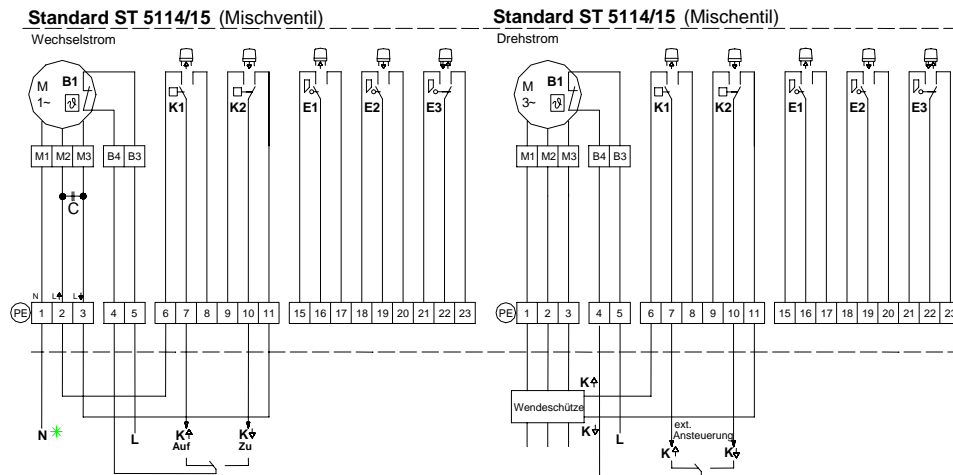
**Standard ST 5114/15** (Mischventil)

Wechselstrom

M 1~

B1

$\vartheta$

K1

K2

E1

E2

E3

| M1 | M2 | M3 |
|---|---|---|

| B4 | B3 |
|---|---|

C

N

L

L

| PE | 1 | 2 | 3 | 4 | 5 | 6 | 7 | 8 | 9 | 10 | 11 | 15 | 16 | 17 | 18 | 19 | 20 | 21 | 22 | 23 |
|---|---|---|---|---|---|---|---|---|---|---|---|---|---|---|---|---|---|---|---|---|

N

L

K
Auf

K
Zu

**Standard ST 5114/15** (Mischentil)

Drehstrom

M 3~

B1

$\vartheta$

K1

K2

E1

E2

E3

| M1 | M2 | M3 |
|---|---|---|

| B4 | B3 |
|---|---|

| PE | 1 | 2 | 3 | 4 | 5 | 6 | 7 | 8 | 9 | 10 | 11 | 15 | 16 | 17 | 18 | 19 | 20 | 21 | 22 | 23 |
|---|---|---|---|---|---|---|---|---|---|---|---|---|---|---|---|---|---|---|---|---|

K

Wendeschütze

K

L

ext. Ansteuerung

K

K